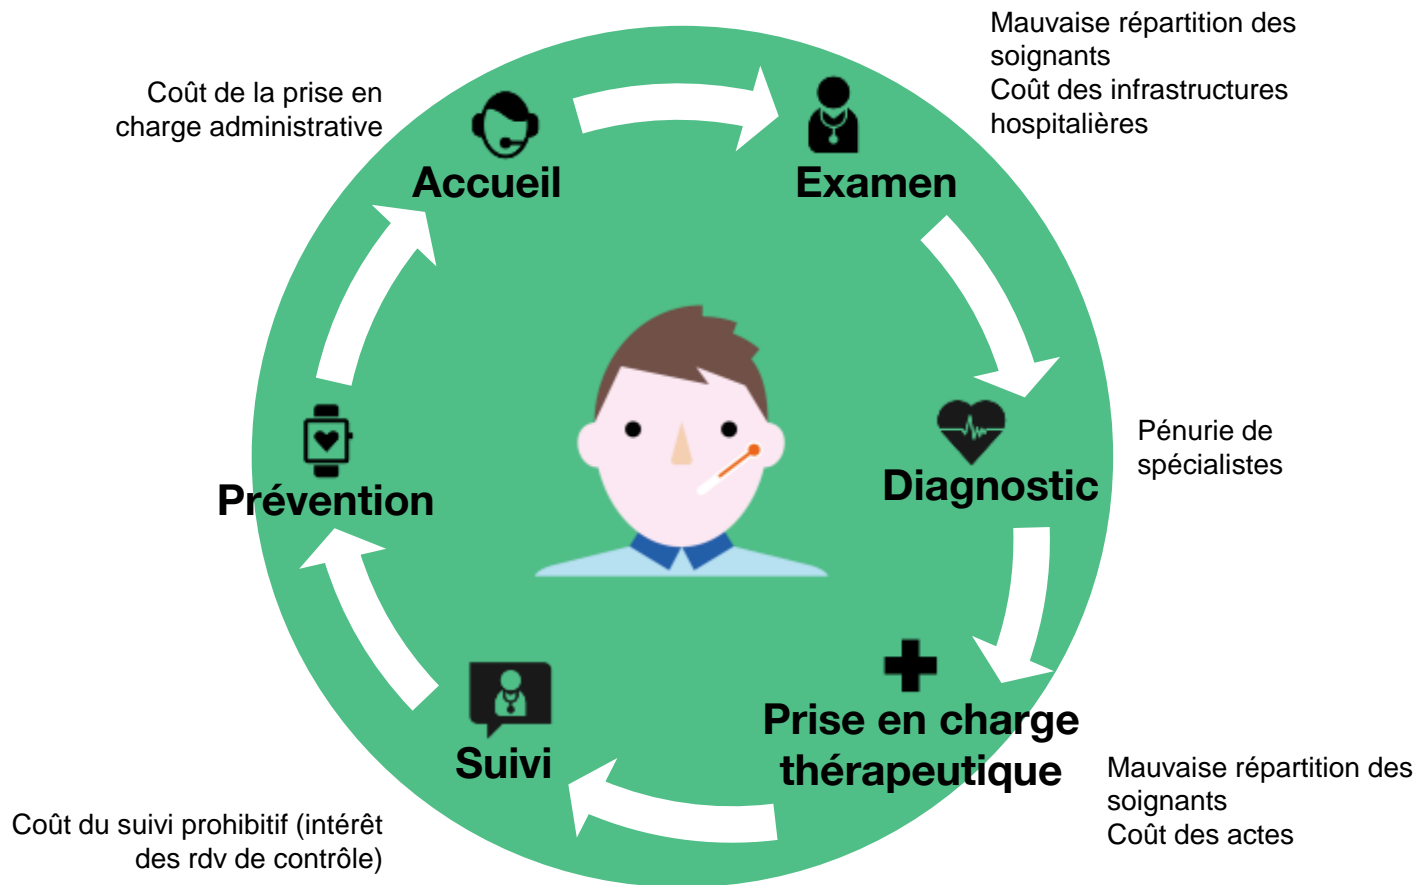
Mauvaise répartition des soignants
Coût des infrastructures hospitalières

Coût de la prise en charge administrative

Accueil

Examen

Pénurie de spécialistes

Diagnostic

Prévention

Prise en charge thérapeutique

Suivi

Mauvaise répartition des soignants
Coût des actes

Coût du suivi prohibitif (intérêt des rdv de contrôle)